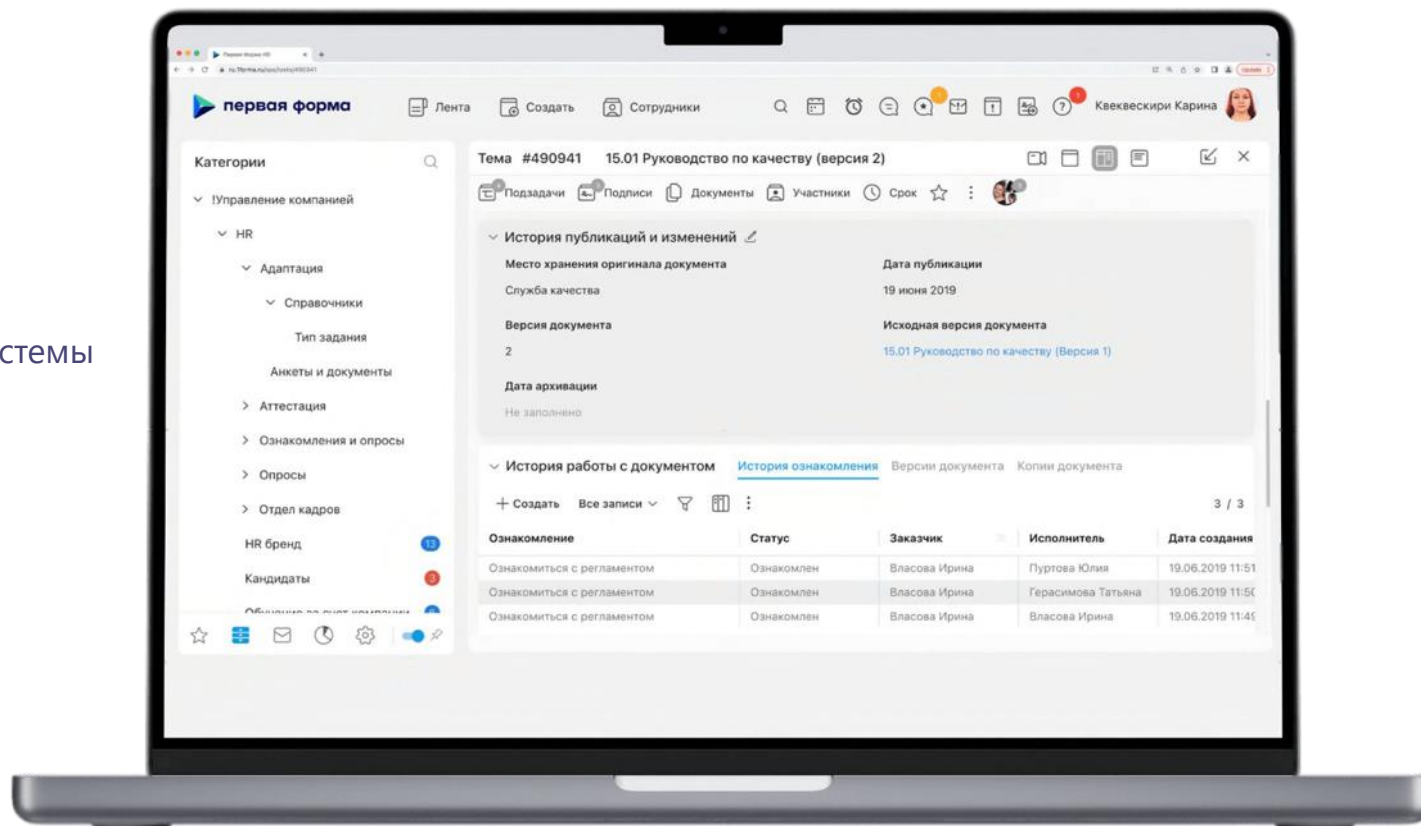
стемы

первая форма
Лента
Создать
Сотрудники
Квеквескири Карина

Категории
!Управление компанией
HR
Адаптация
Справочники
Тип задания
Анкеты и документы
Аттестация
Ознакомления и опросы
Опросы
Отдел кадров
HR бренд 13
Кандидаты 3
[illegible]

Тема #490941 15.01 Руководство по качеству (версия 2)
Подзадачи
Подписи
Документы
Участники
Срок

История публикаций и изменений
Место хранения оригинала документа
Служба качества
Дата публикации
19 июня 2019
Версия документа
2
Исходная версия документа
15.01 Руководство по качеству (Версия 1)
Дата архивации
Не заполнено

История работы с документом
История ознакомления
Версии документа
Копии документа
+ Создать
Все записи
3 / 3

| Ознакомление | Статус | Заказчик | Исполнитель | Дата создания |
|---|---|---|---|---|
| Ознакомиться с регламентом | Ознакомлен | Власова Ирина | Пуртова Юлия | 19.06.2019 11:51 |
| Ознакомиться с регламентом | Ознакомлен | Власова Ирина | Герасимова Татьяна | 19.06.2019 11:5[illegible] |
| Ознакомиться с регламентом | Ознакомлен | Власова Ирина | Власова Ирина | 19.06.2019 11:4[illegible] |